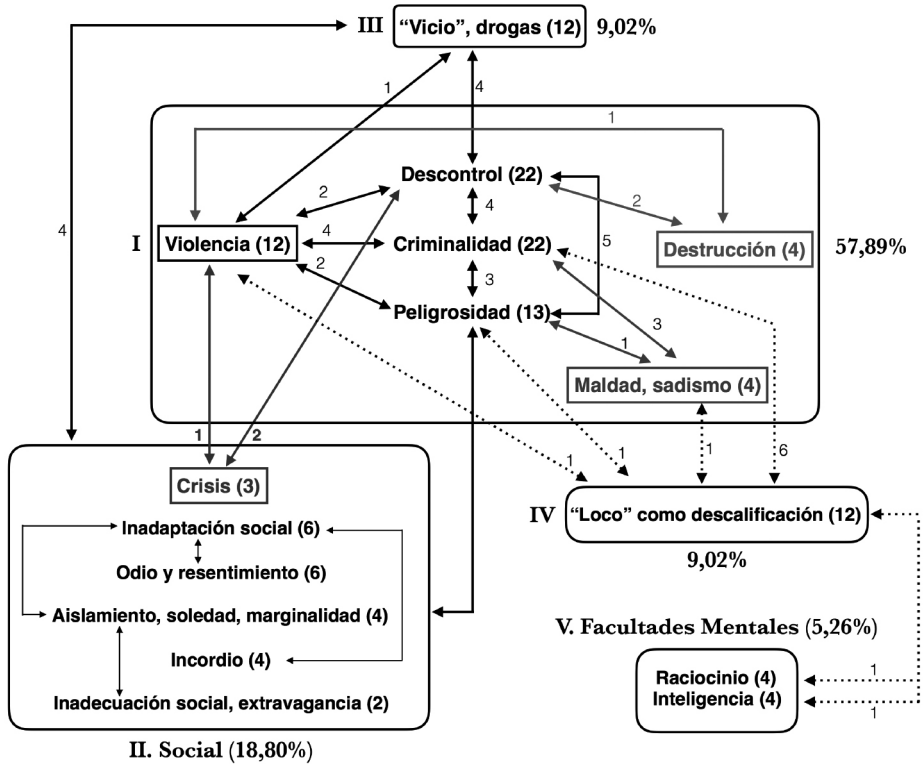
III "Vicio", drogas (12) 9,02%

1
4
1
4

I Violencia (12)
2
4
2
Descontrol (22)
4
Criminalidad (22)
3
Peligrosidad (13)
5
2
Destrucción (4)
57,89%
3
1
Maldad, sadismo (4)

1 2
Crisis (3)
Inadaptación social (6)
Odio y resentimiento (6)
Aislamiento, soledad, marginalidad (4)
Incordio (4)
Inadecuación social, extravagancia (2)

II. Social (18,80%)

1
1
1
6
IV "Loco" como descalificación (12)
9,02%

V. Facultades Mentales (5,26%)
Raciocinio (4)
Inteligencia (4)
1
1